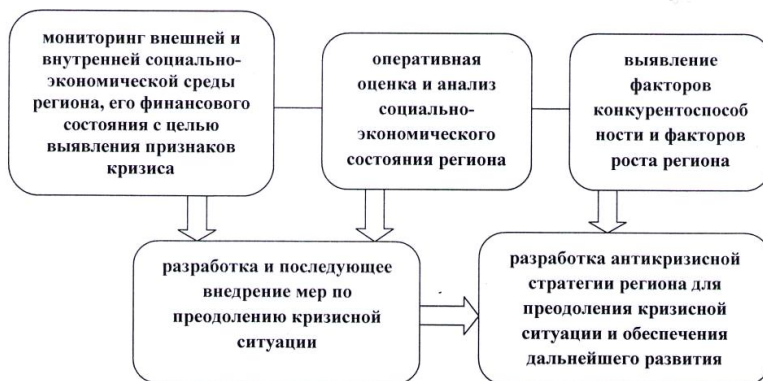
мониторинг внешней и внутренней социально-экономической среды региона, его финансового состояния с целью выявления признаков кризиса

оперативная оценка и анализ социально-экономического состояния региона

выявление факторов конкурентоспособности и факторов роста региона

разработка и последующее внедрение мер по преодолению кризисной ситуации

разработка антикризисной стратегии региона для преодоления кризисной ситуации и обеспечения дальнейшего развития